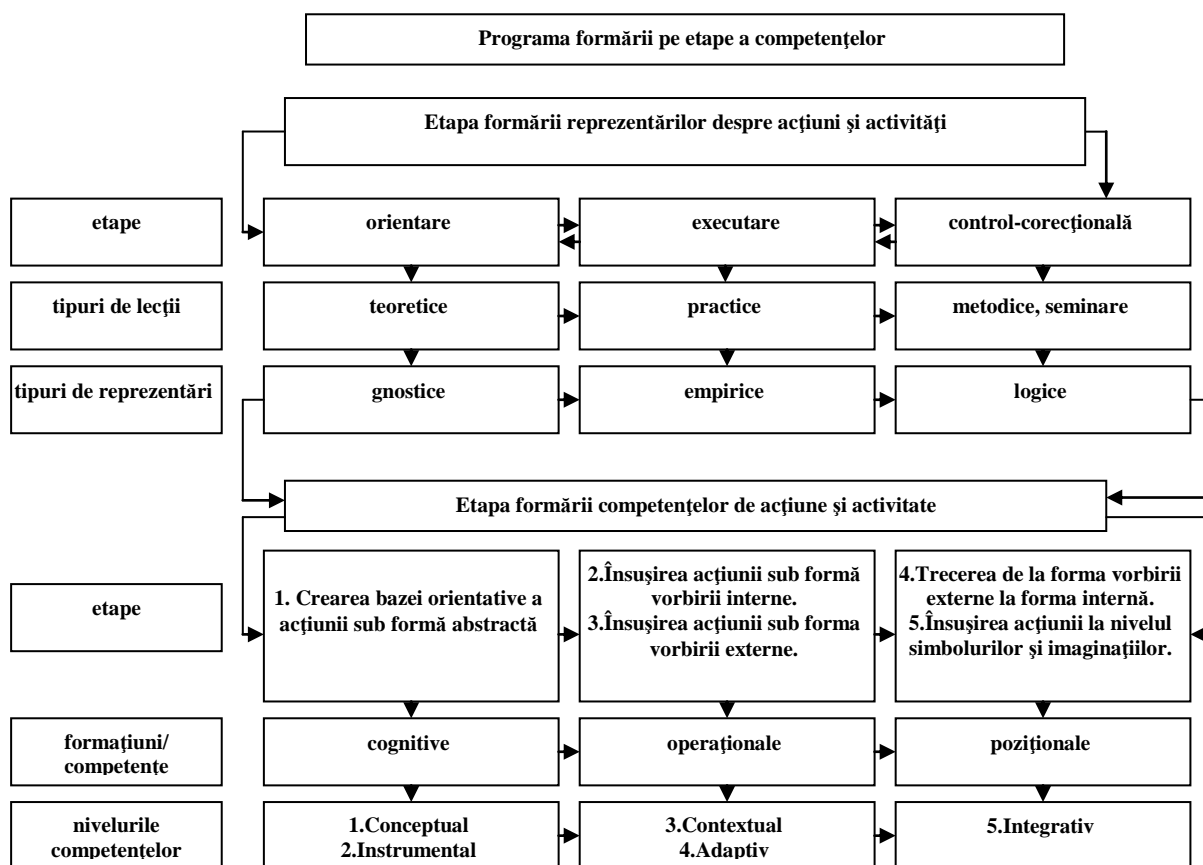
Programa formării pe etape a competenţelor

Etapa formării reprezentărilor despre acţiuni şi activităţi

etape

orientare

executare

control-corecţională

tipuri de lecţii

teoretice

practice

metodice, seminare

tipuri de reprezentări

gnostice

empirice

logice

Etapa formării competenţelor de acţiune şi activitate

etape

1. Crearea bazei orientative a acţiunii sub formă abstractă

2.Însuşirea acţiunii sub formă vorbirii interne.
3.Însuşirea acţiunii sub forma vorbirii externe.

4.Trecerea de la forma vorbirii externe la forma internă.
5.Însuşirea acţiunii la nivelul simbolurilor şi imaginaţiilor.

formaţiuni/ competenţe

cognitive

operaţionale

poziţionale

nivelurile competenţelor

1.Conceptual
2.Instrumental

3.Contextual
4.Adaptiv

5.Integrativ